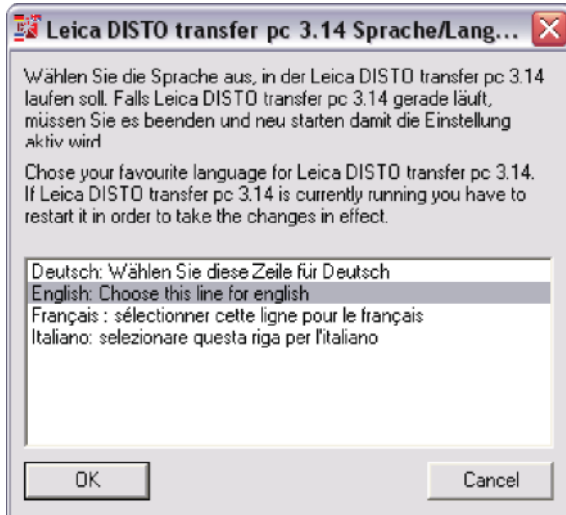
Leica DISTO transfer pc 3.14 Sprache/Lang...

Wählen Sie die Sprache aus, in der Leica DISTO transfer pc 3.14 laufen soll. Falls Leica DISTO transfer pc 3.14 gerade läuft, müssen Sie es beenden und neu starten damit die Einstellung aktiv wird

Chose your favourite language for Leica DISTO transfer pc 3.14. If Leica DISTO transfer pc 3.14 is currently running you have to restart it in order to take the changes in effect.

Deutsch: Wählen Sie diese Zeile für Deutsch
English: Choose this line for english
Français : sélectionner cette ligne pour le français
Italiano: selezionare questa riga per l'italiano

OK

Cancel